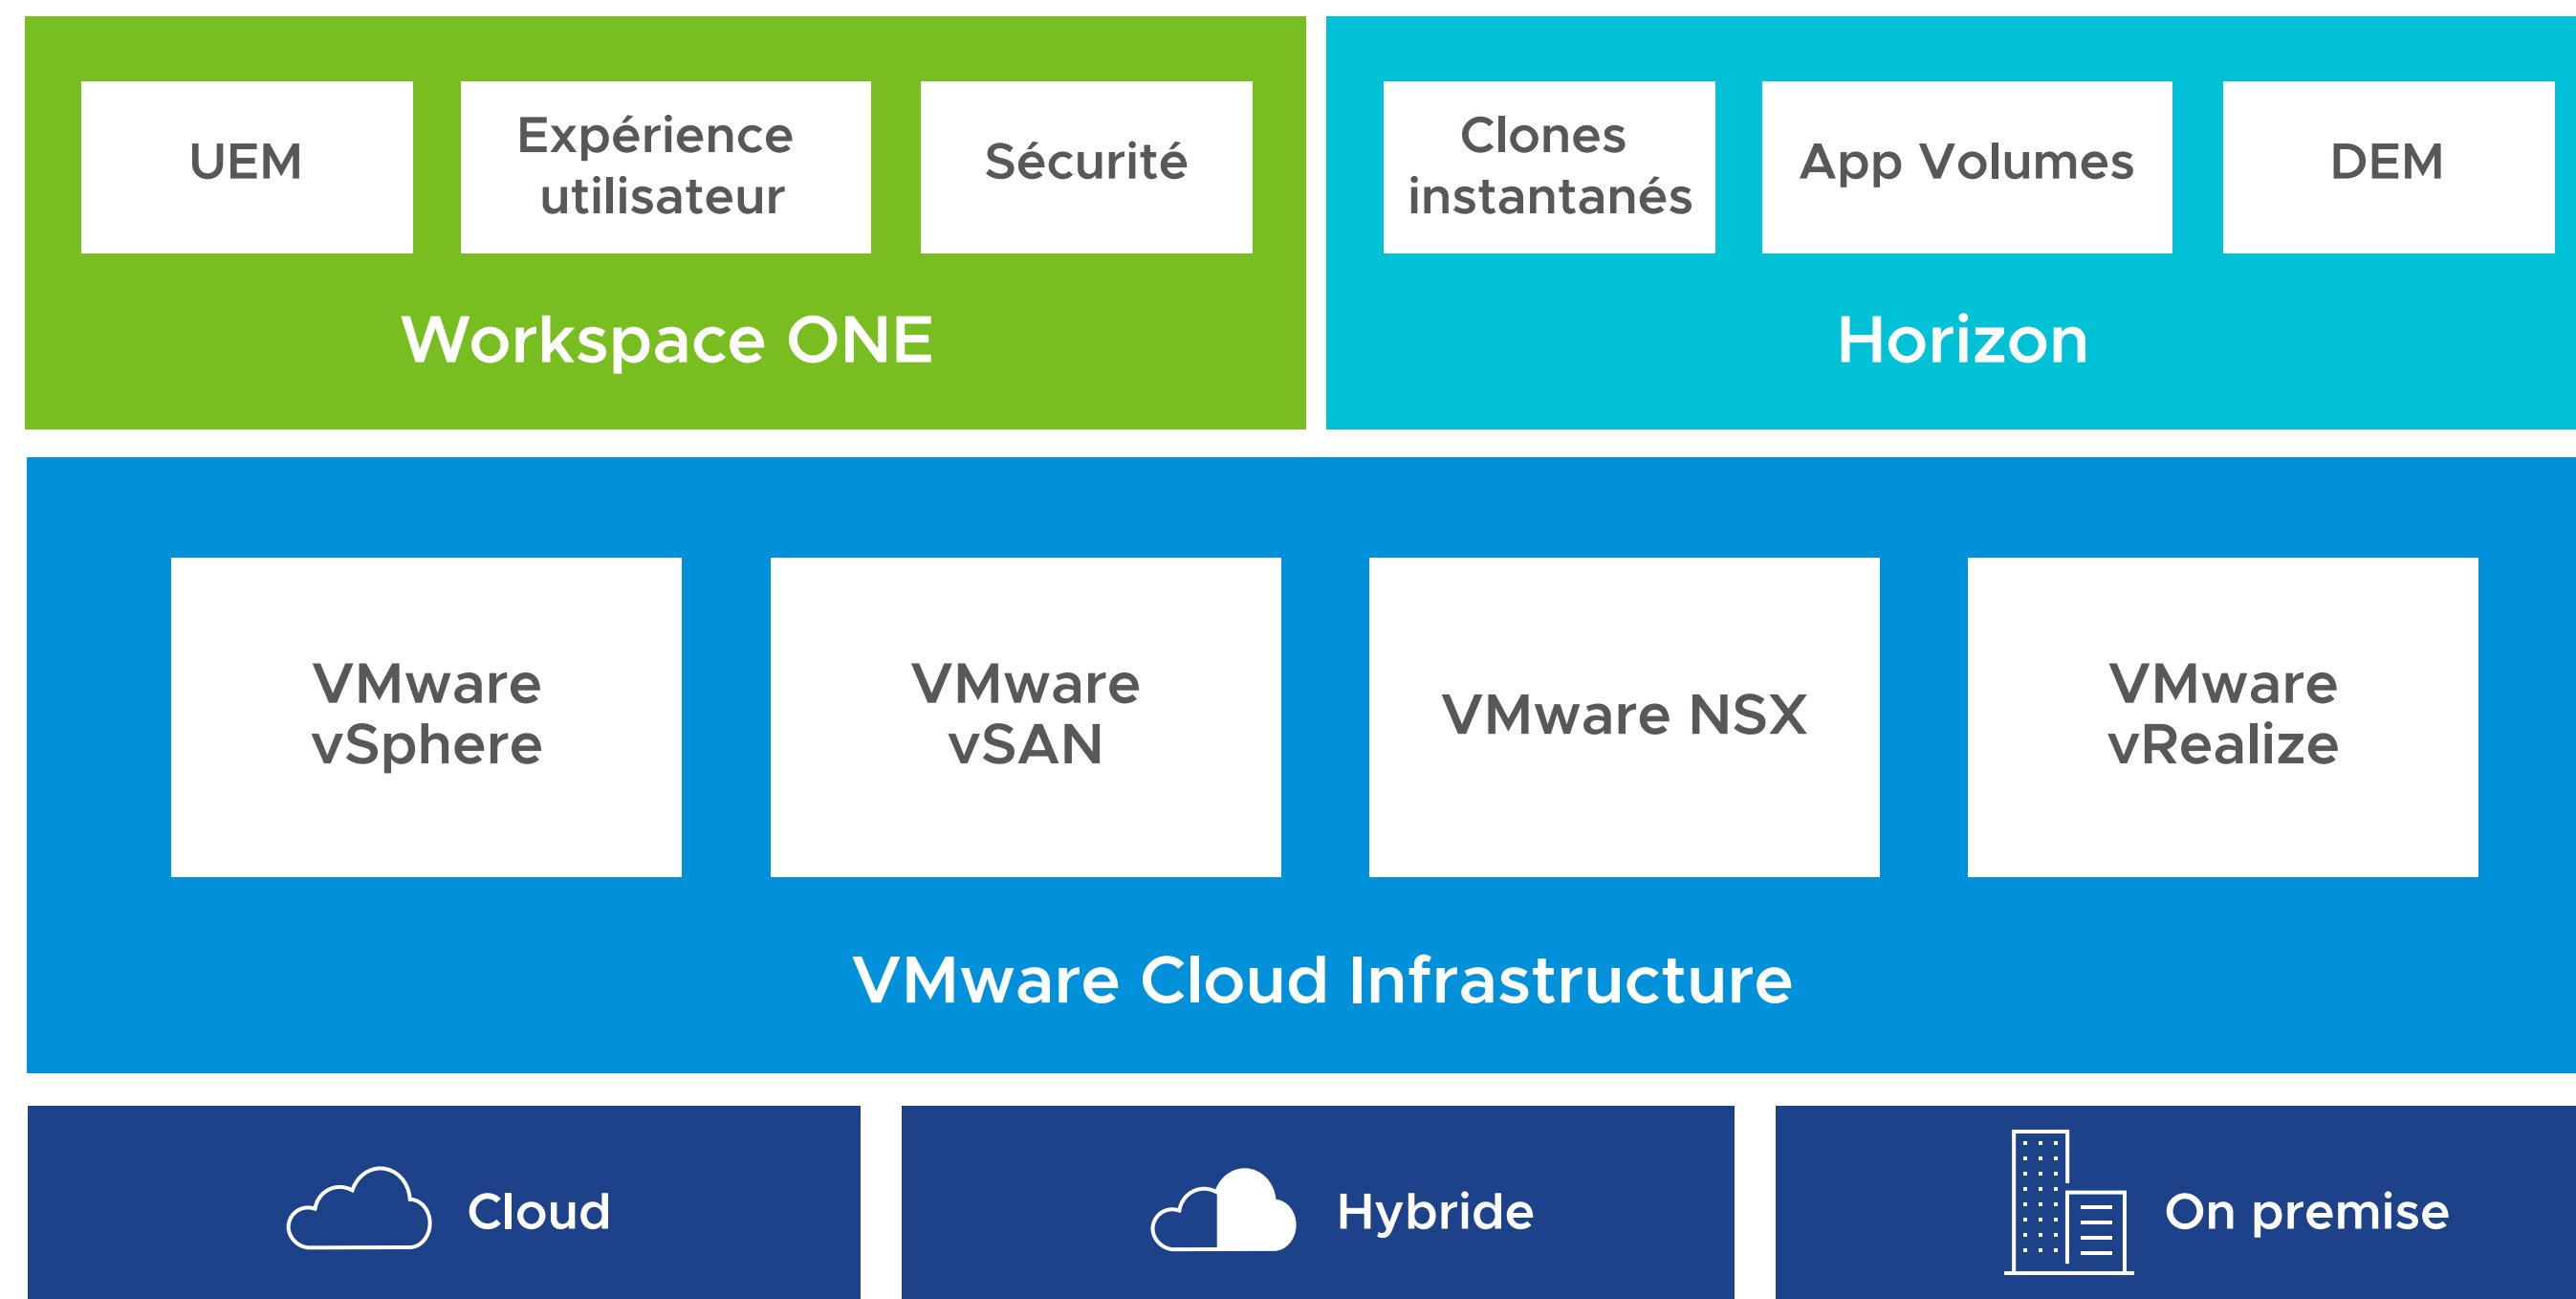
UEM

Expérience utilisateur

Sécurité

Workspace ONE

Clones instantanés

App Volumes

DEM

Horizon

VMware vSphere

VMware vSAN

VMware NSX

VMware vRealize

VMware Cloud Infrastructure

Cloud

Hybride

On premise